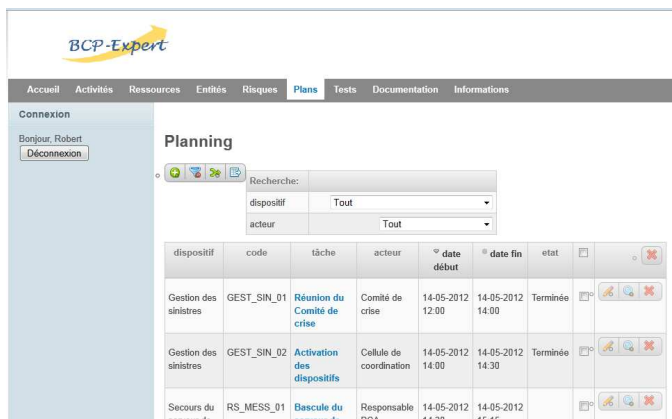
BCP-Expert

Accueil Activités Ressources Entités Risques Plans Tests Documentation Informations

Connexion

Bonjour, Robert

Déconnexion

Planning

| Recherche: | |
|---|---|
| dispositif | Tout |
| acteur | Tout |

| dispositif | code | tâche | acteur | date début | date fin | etat |
|---|---|---|---|---|---|---|
| Gestion des sinistres | GEST_SIN_01 | Réunion du Comité de crise | Comité de crise | 14-05-2012 12:00 | 14-05-2012 14:00 | Terminée |
| Gestion des sinistres | GEST_SIN_02 | Activation des dispositifs | Cellule de coordination | 14-05-2012 14:00 | 14-05-2012 14:30 | Terminée |
| Secours du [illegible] | RS_MESS_01 | Bascule du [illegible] | Responsable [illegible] | 14-05-2012 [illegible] | 14-05-2012 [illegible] | |